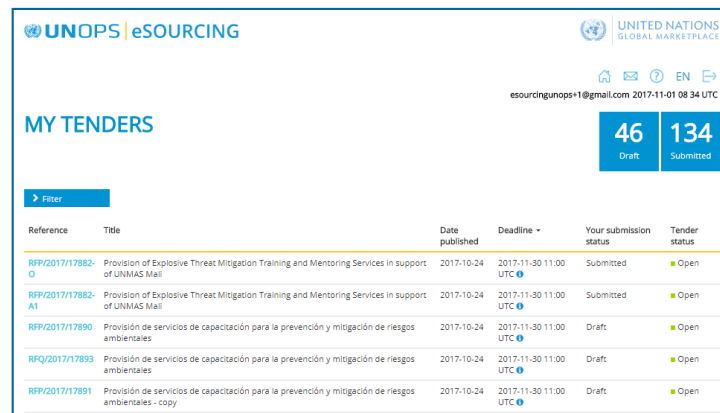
UNOPS | eSOURCING

UNITED NATIONS GLOBAL MARKETPLACE

EN

esourcingunops+1@gmail.com 2017-11-01 08 34 UTC

MY TENDERS

46 Draft

134 Submitted

Filter

| Reference | Title | Date published | Deadline | Your submission status | Tender status |
|---|---|---|---|---|---|
| RFP/2017/17882-O | Provision of Explosive Threat Mitigation Training and Mentoring Services in support of UNMAS Mali | 2017-10-24 | 2017-11-30 11:00 UTC | Submitted | Open |
| RFP/2017/17882-A1 | Provision of Explosive Threat Mitigation Training and Mentoring Services in support of UNMAS Mali | 2017-10-24 | 2017-11-30 11:00 UTC | Submitted | Open |
| RFP/2017/17890 | Provisión de servicios de capacitación para la prevención y mitigación de riesgos ambientales | 2017-10-24 | 2017-11-30 11:00 UTC | Draft | Open |
| RFQ/2017/17893 | Provisión de servicios de capacitación para la prevención y mitigación de riesgos ambientales | 2017-10-24 | 2017-11-30 11:00 UTC | Draft | Open |
| RFP/2017/17891 | Provisión de servicios de capacitación para la prevención y mitigación de riesgos ambientales - copy | 2017-10-24 | 2017-11-30 11:00 UTC | Draft | Open |